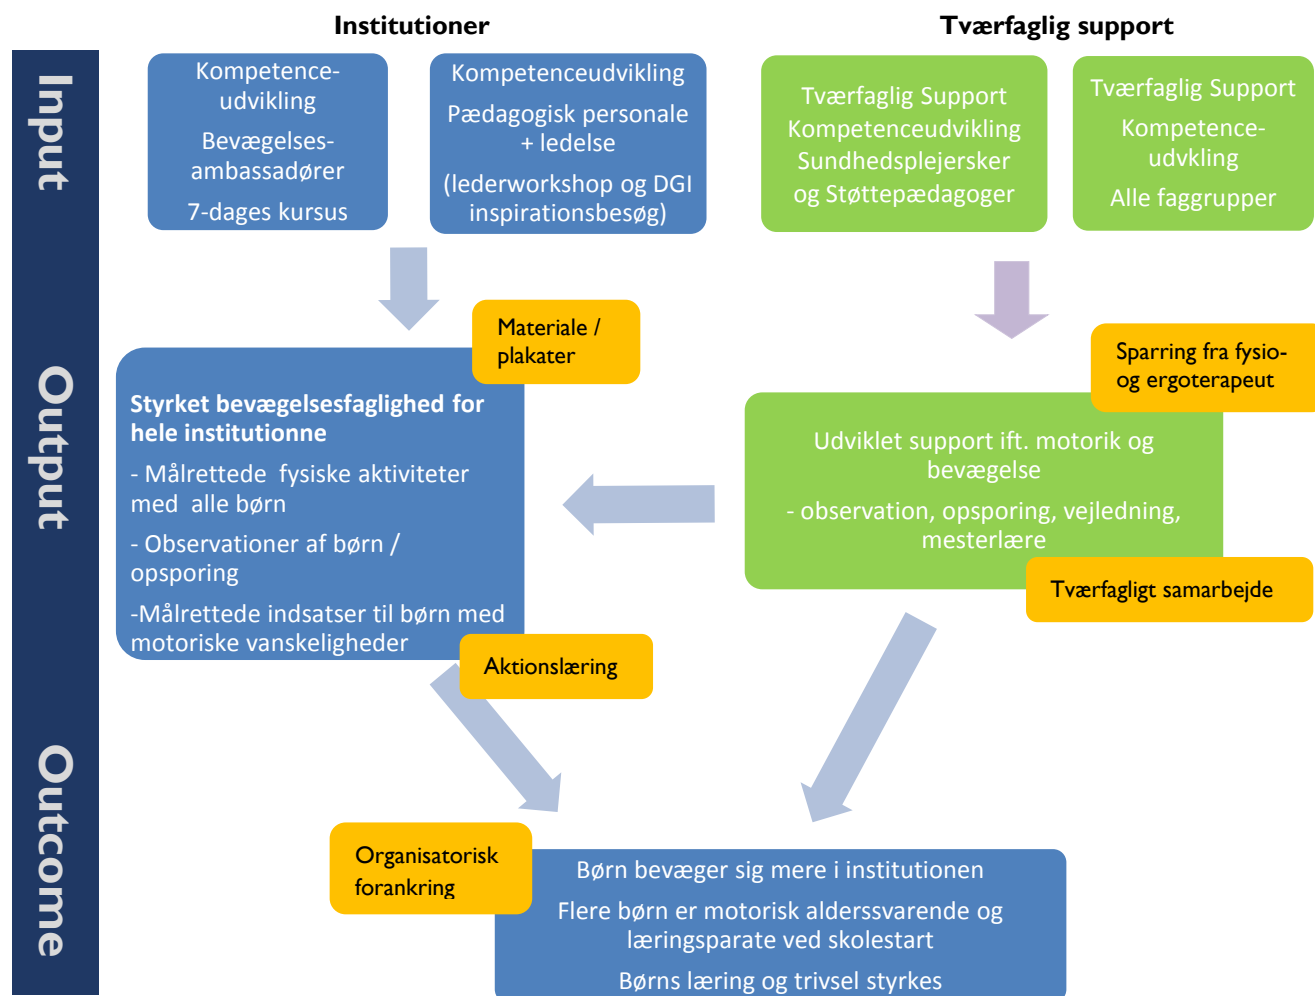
Institutioner

Tværfaglig support

Input

Kompetenceudvikling

Bevægelsesambassadører

7-dages kursus

Kompetenceudvikling

Pædagogisk personale + ledelse

(lederworkshop og DGI inspirationsbesøg)

Tværfaglig Support Kompetenceudvikling Sundhedsplejersker og Støttepædagoger

Tværfaglig Support

Kompetenceudvkling

Alle faggrupper

Output

Materiale / plakater

Styrket bevægelsesfaglighed for hele institutionne

- Målrettede fysiske aktiviteter med alle børn

- Observationer af børn / opsporing

-Målrettede indsatser til børn med motoriske vanskeligheder

Aktionslæring

Sparring fra fysio- og ergoterapeut

Udviklet support ift. motorik og bevægelse

- observation, opsporing, vejledning, mesterlære

Tværfagligt samarbejde

Outcome

Organisatorisk forankring

Børn bevæger sig mere i institutionen

Flere børn er motorisk alderssvarende og læringsparate ved skolestart

Børns læring og trivsel styrkes